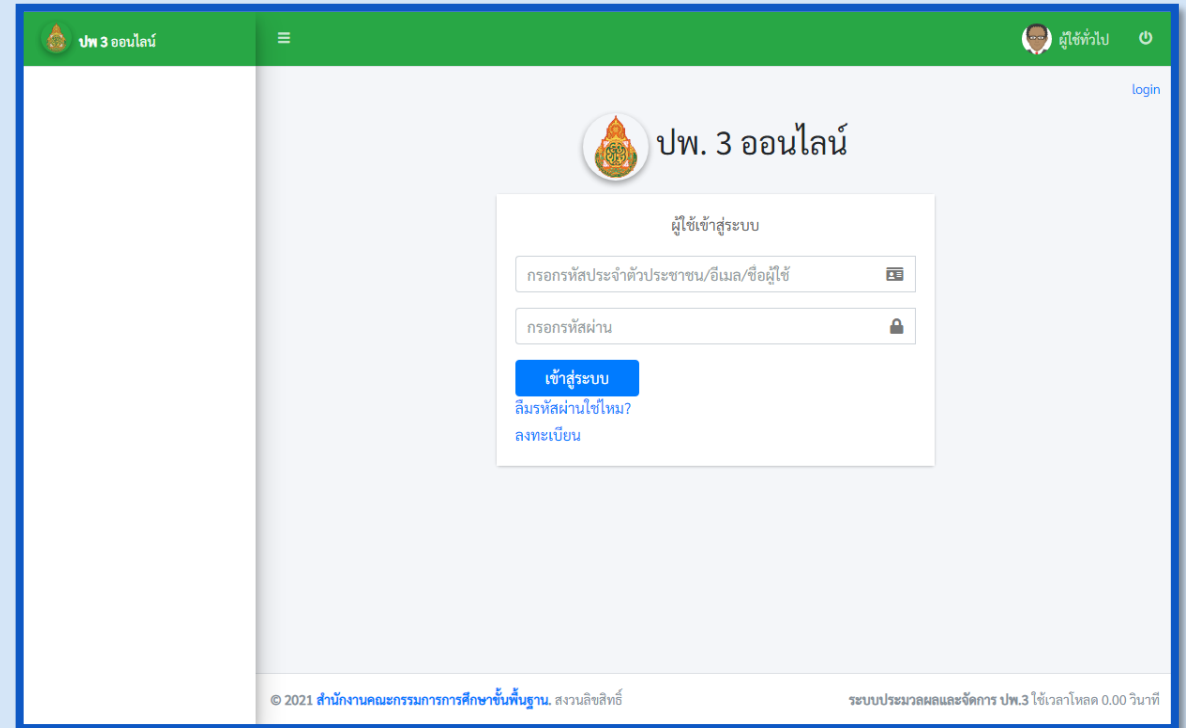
ปพ 3 ออนไลน์

≡

ผู้ใช้ทั่วไป

login

ปพ. 3 ออนไลน์

ผู้ใช้เข้าสู่ระบบ

กรอกรหัสประจำตัวประชาชน/อีเมล/ชื่อผู้ใช้

กรอกรหัสผ่าน

เข้าสู่ระบบ

ลืมรหัสผ่านใช่ไหม?

ลงทะเบียน

© 2021 สำนักงานคณะกรรมการการศึกษาขั้นพื้นฐาน. สงวนลิขสิทธิ์

ระบบประมวลผลและจัดการ ปพ.3 ใช้เวลาโหลด 0.00 วินาที